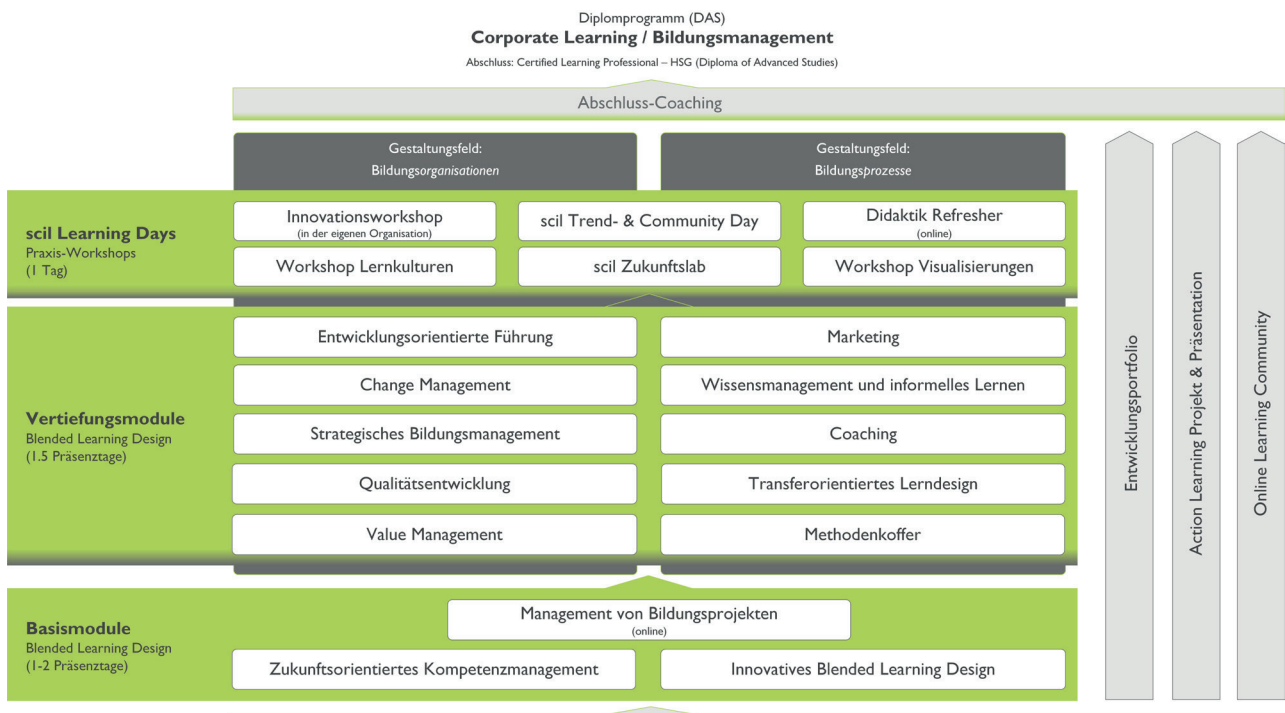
Diplomprogramm (DAS)
**Corporate Learning / Bildungsmanagement**
Abschluss: Certified Learning Professional – HSG (Diploma of Advanced Studies)

Abschluss-Coaching

Gestaltungsfeld: Bildungs*organisationen*

Gestaltungsfeld: Bildungs*prozesse*

**scil Learning Days**
Praxis-Workshops
(1 Tag)

Innovationsworkshop
(in der eigenen Organisation)

scil Trend- & Community Day

Didaktik Refresher
(online)

Workshop Lernkulturen

scil Zukunftslab

Workshop Visualisierungen

**Vertiefungsmodule**
Blended Learning Design
(1.5 Präsenztage)

Entwicklungsorientierte Führung

Marketing

Change Management

Wissensmanagement und informelles Lernen

Strategisches Bildungsmanagement

Coaching

Qualitätsentwicklung

Transferorientiertes Lerndesign

Value Management

Methodenkoffer

**Basismodule**
Blended Learning Design
(1-2 Präsenztage)

Management von Bildungsprojekten
(online)

Zukunftsorientiertes Kompetenzmanagement

Innovatives Blended Learning Design

Entwicklungsportfolio

Action Learning Projekt & Präsentation

Online Learning Community